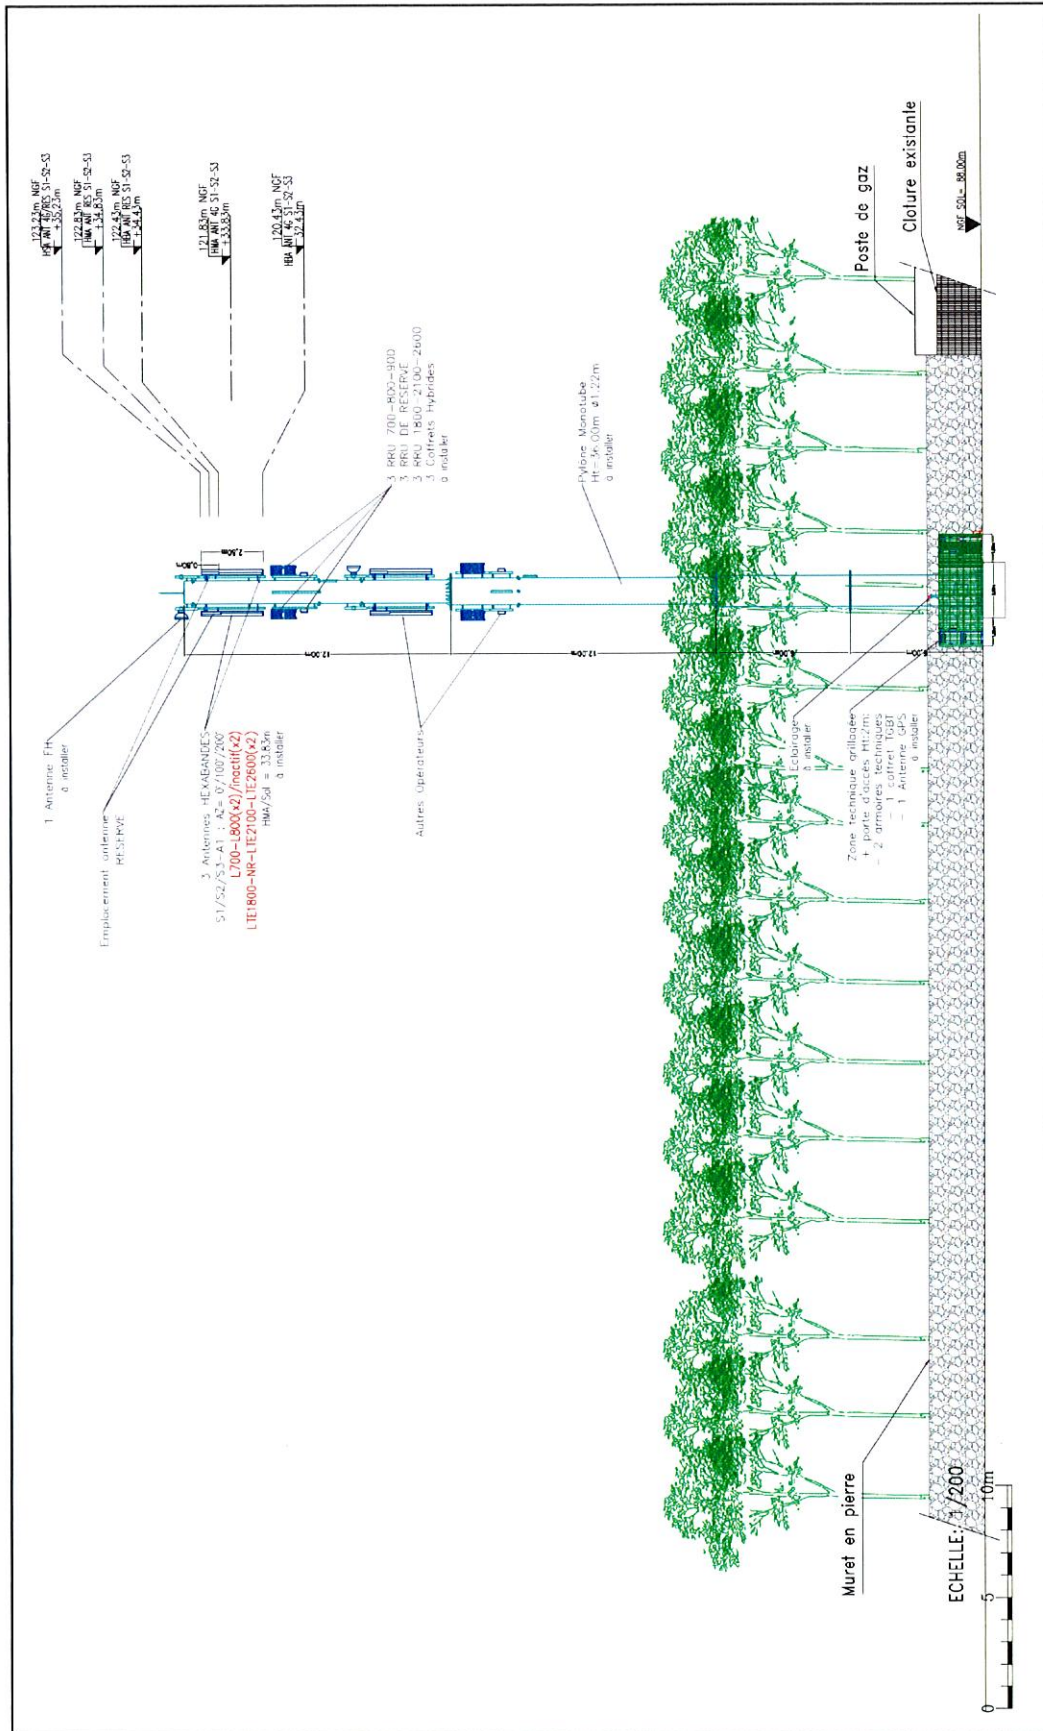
123.23m NGF
HBA ANT 4G/RES S1-S2-S3
+35.23m

122.83m NGF
HMA ANT RES S1-S2-S3
+34.83m

122.43m NGF
HBA ANT RES S1-S2-S3
+34.43m

121.83m NGF
HMA ANT 4G S1-S2-S3
+33.83m

120.43m NGF
HBA ANT 4G S1-S2-S3
+32.43m

Clolure existante

Poste de gaz

NGF SOL= 88.00m

3 RRU 700-800-900
3 RRU DE RESERVE
3 RRU 1800-2100-2600
3 Coffrets Hybrides
à installer

Pylone Monotube
Ht=36.00m Ø1.22m
à installer

2.50m

0.80m

1 Antenne FH
à installer

Emplacement antenne
RESERVE

3 Antennes HEXABANDES
S1/S2/S3-A1 : AZ= 0°/100°/200°
L700-L800(x2)/inactif(x2)
LTE1800-NR-LTE2100-LTE2600(x2)
HMA/Sol = 33.83m
à installer

Autres Opérateurs

Eclairage
à installer

Zone technique grillagée
+ porte d'accès Ht:2m
- 2 armoires techniques
- 1 coffret TGBT
- 1 Antenne GPS
à installer

Muret en pierre

ECHELLE: 1/200

0
5
10m